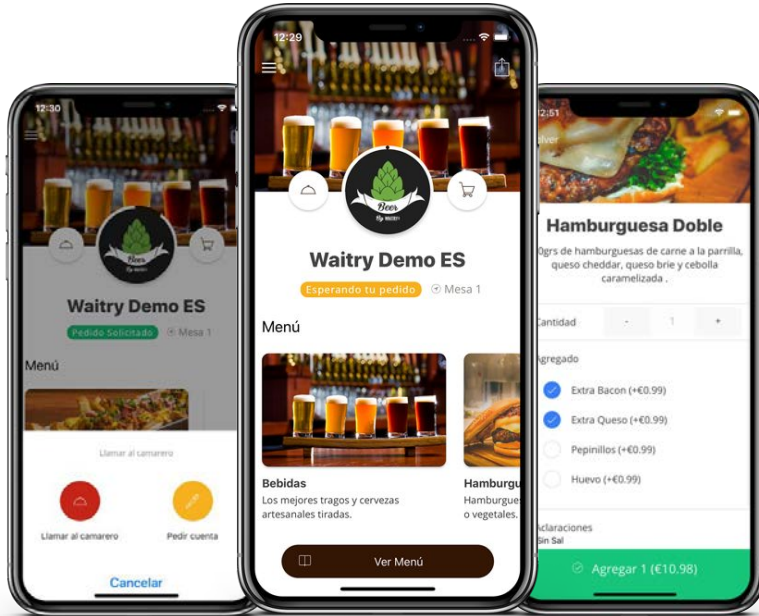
12:30

Waitry Demo ES

Pedido Solicitado Mesa 1

Menú

Llamar al camarero

Llamar al camarero

Pedir cuenta

Cancelar

12:29

Beer

Waitry Demo ES

Esperando tu pedido Mesa 1

Menú

Bebidas

Los mejores tragos y cervezas artesanales tiradas.

Hamburgu

Hamburgues o vegetales.

Ver Menú

12:51

lver

Hamburguesa Doble

0grs de hamburguesas de carne a la parrilla, queso cheddar, queso brie y cebolla caramelizada .

Cantidad - 1 +

Agregado

Extra Bacon (+€0.99)

Extra Queso (+€0.99)

Pepinillos (+€0.99)

Huevo (+€0.99)

Aclaraciones

Sin Sal

Agregar 1 (€10.98)